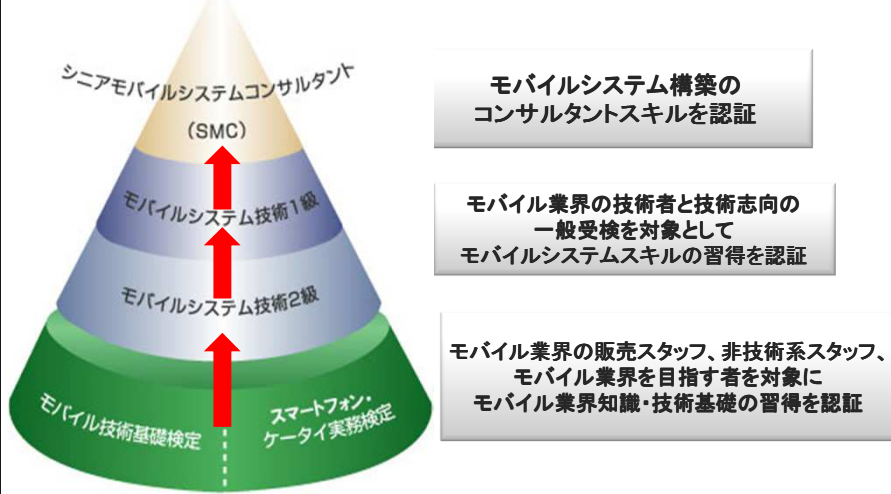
シニアモバイルシステムコンサルタント

(SMC)

モバイルシステム技術1級

モバイルシステム技術2級

モバイル技術基礎検定

スマートフォン・ケータイ実務検定

モバイルシステム構築のコンサルタントスキルを認証

モバイル業界の技術者と技術志向の一般受検を対象としてモバイルシステムスキルの習得を認証

モバイル業界の販売スタッフ、非技術系スタッフ、モバイル業界を目指す者を対象にモバイル業界知識・技術基礎の習得を認証